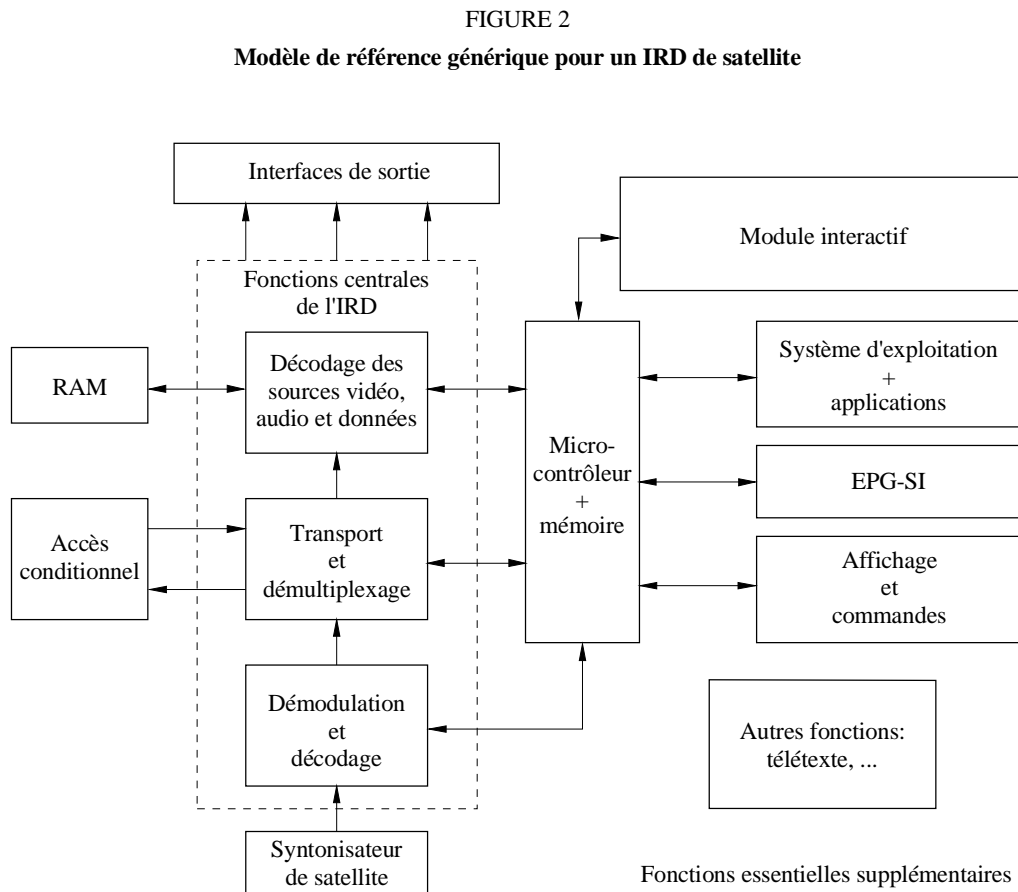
FIGURE 2

**Modèle de référence générique pour un IRD de satellite**

Interfaces de sortie

Fonctions centrales de l'IRD

RAM

Décodage des sources vidéo, audio et données

Accès conditionnel

Transport et démultiplexage

Démodulation et décodage

Syntonisateur de satellite

Module interactif

Microcontrôleur + mémoire

Système d'exploitation + applications

EPG-SI

Affichage et commandes

Autres fonctions: télétexte, ...

Fonctions essentielles supplémentaires